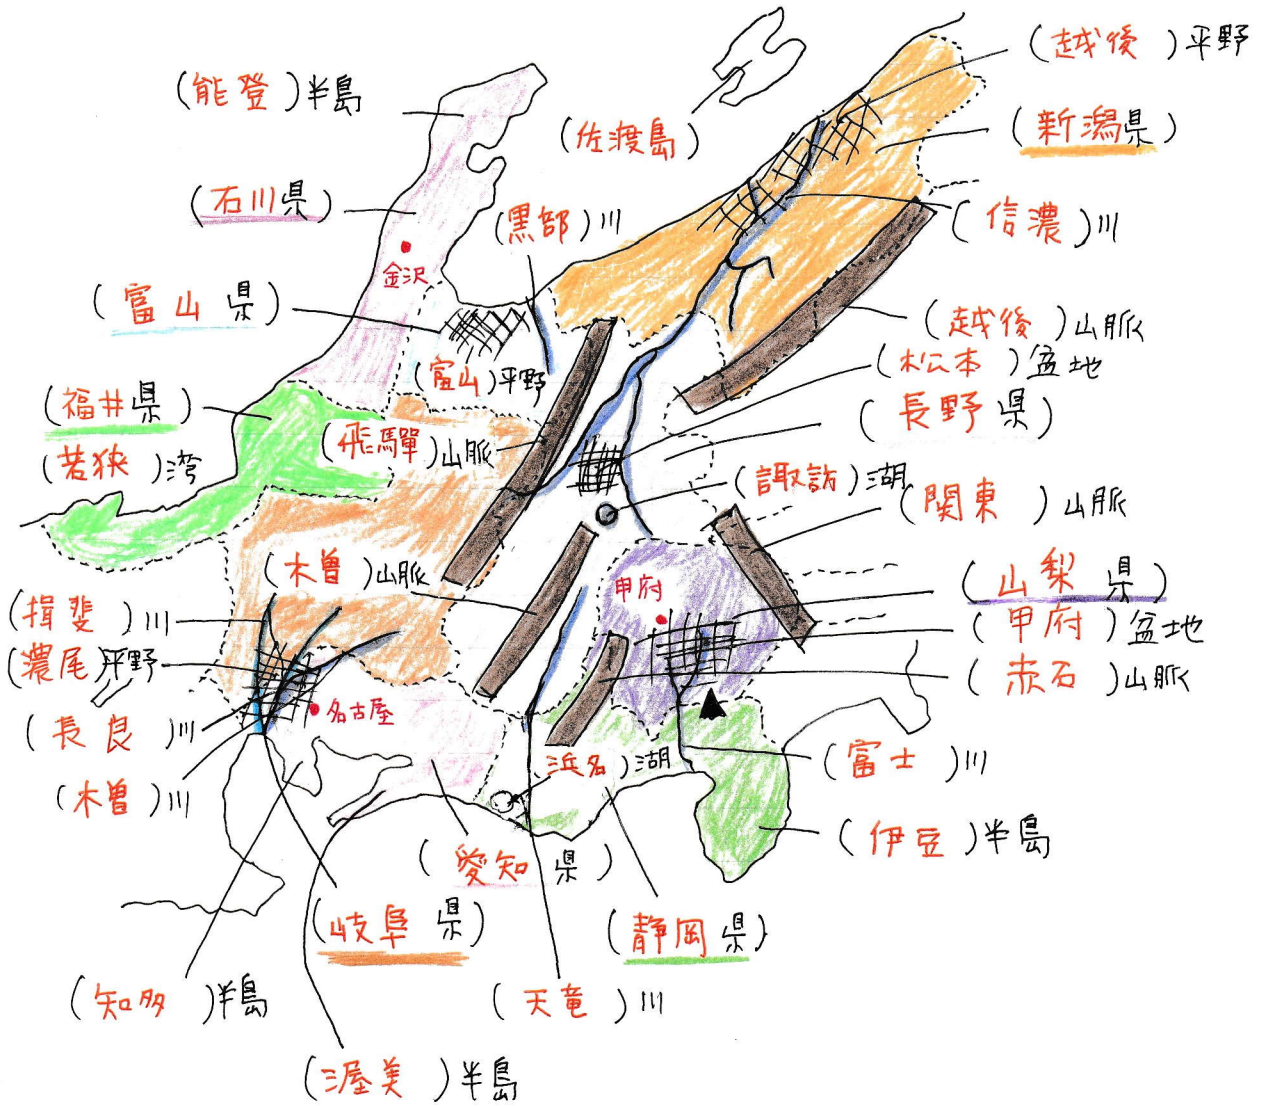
(能登)半島
(佐渡島)
(越後)平野
(新潟県)
(石川県)
(黒部)川
(信濃)川
金沢
(富山県)
(越後)山脈
(富山)平野
(松本)盆地
(福井県)
(長野県)
(飛騨)山脈
(若狭)湾
(諏訪)湖
(関東)山脈
(木曽)山脈
(山梨県)
甲府
(揖斐)川
(甲府)盆地
(濃尾)平野
(赤石)山脈
名古屋
(長良)川
(富士)川
浜名)湖
(木曽)川
(伊豆)半島
(愛知県)
(岐阜県)
(静岡県)
(知多)半島
(天竜)川
(渥美)半島